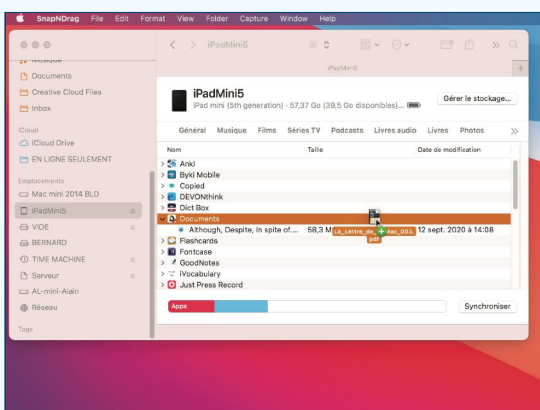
SnapNDrag File Edit Format View Folder Capture Window Help

Musique
Documents
Creative Cloud Files
Inbox

iCloud
iCloud Drive
EN LIGNE SEULEMENT

Emplacements
Mac mini 2014 BLD
iPadMini5
VIDE
BERNARD
TIME MACHINE
Serveur
AL-mini-Alain
Réseau

Tags

iPadMini5

iPadMini5

iPadMini5
iPad mini (5th generation) · 57,37 Go (39,5 Go disponibles) ·
Gérer le stockage...

Général Musique Films Séries TV Podcasts Livres audio Livres Photos »

| Nom | Taille | Date de modification |
|---|---|---|
| Anki | | |
| Byki Mobile | | |
| Copied | | |
| DEVONthink | | |
| Dict Box | | |
| Documents | | |
| Although, Despite, In spite of.... | 58,3 M | 12 sept. 2020 à 14:08 |
| Flashcards | | |
| Fontcase | | |
| GoodNotes | | |
| iVocabulary | | |
| Just Press Record | | |

La_Lettre_de_..._mac_001.pdf

Apps
Synchroniser